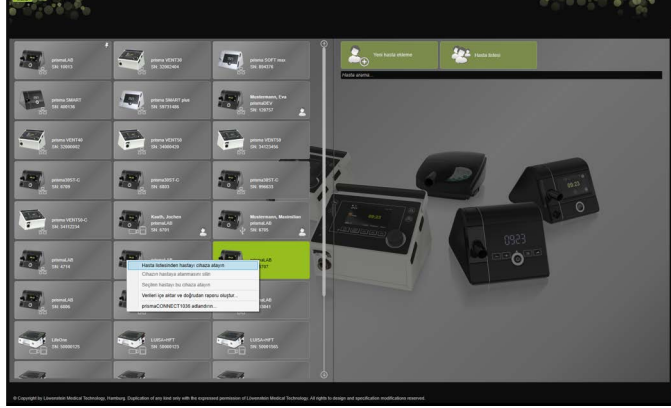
prismaLAB
SN: 10013

prisma VENT30
SN: 22062404

prisma SOFT max
SN: 604376

prisma SMART
SN: 608136

prisma SMART plus
SN: 58731486

Mustermann, Eva
prismaDEV
SN: 129757

prisma VENT40
SN: 32069002

prisma VENT50
SN: 34089428

prisma VENT50
SN: 34123406

prisma30ST-C
SN: 9789

prisma30ST-C
SN: 6803

prisma30ST-C
SN: 996823

prisma VENT50-C
SN: 34112234

Kaath, Jochen
prismaLAB
SN: 9791

Mustermann, Maximilian
prismaLAB
SN: 9795

prismaLAB
SN: 4716

prismaLAB

prismaLAB
SN: 6806

LAB

LifeOne
SN: 30000125

LUISA-HIFT
SN: 30000123

LUISA-HIFT
SN: 30001500

Hasta listesinden hastayı cihaza atayın
Cihazın hastaya atanmasını silin
Seçilen hastayı bu cihaza atayın
Verileri içe aktar ve doğrudan raporu oluştur...
prismaCONNECT1036 adlandırın...

Yeni hasta ekleme

Hasta listesi

Hasta arama...

© Copyright by Löwenstein Medical Technology, Hamburg. Duplication of any text only with the expressed permission of Löwenstein Medical Technology. All rights to design and specification modifications reserved.